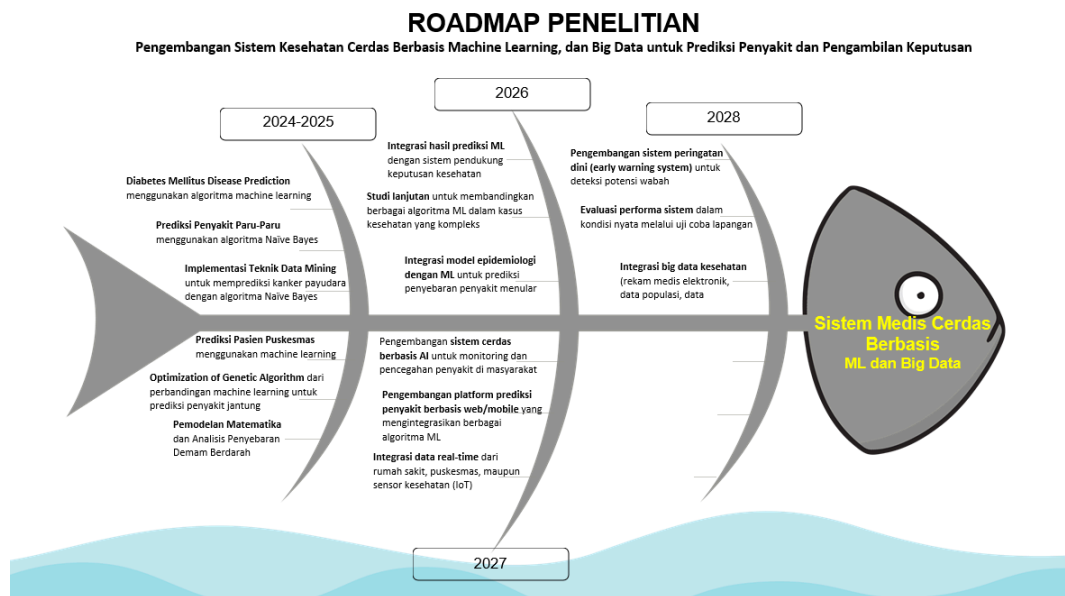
ROADMAP PENELITIAN

Pengembangan Sistem Kesehatan Cerdas Berbasis Machine Learning, dan Big Data untuk Prediksi Penyakit dan Pengambilan Keputusan

2024-2025

Diabetes Mellitus Disease Prediction menggunakan algoritma machine learning

Prediksi Penyakit Paru-Paru menggunakan algoritma Naive Bayes

Implementasi Teknik Data Mining untuk memprediksi kanker payudara dengan algoritma Naive Bayes

Prediksi Pasien Puskesmas menggunakan machine learning

Optimization of Genetic Algorithm dari perbandingan machine learning untuk prediksi penyakit jantung

Pemodelan Matematika dan Analisis Penyebaran Demam Berdarah

2026

Integrasi hasil prediksi ML dengan sistem pendukung keputusan kesehatan

Studi lanjutan untuk membandingkan berbagai algoritma ML dalam kasus kesehatan yang kompleks

Integrasi model epidemiologi dengan ML untuk prediksi penyebaran penyakit menular

Pengembangan sistem cerdas berbasis AI untuk monitoring dan pencegahan penyakit di masyarakat

Pengembangan platform prediksi penyakit berbasis web/mobile yang mengintegrasikan berbagai algoritma ML

Integrasi data real-time dari rumah sakit, puskesmas, maupun sensor kesehatan (IoT)

2027

2028

Pengembangan sistem peringatan dini (early warning system) untuk deteksi potensi wabah

Evaluasi performa sistem dalam kondisi nyata melalui uji coba lapangan

Integrasi big data kesehatan (rekam medis elektronik, data populasi, data

Sistem Medis Cerdas Berbasis ML dan Big Data